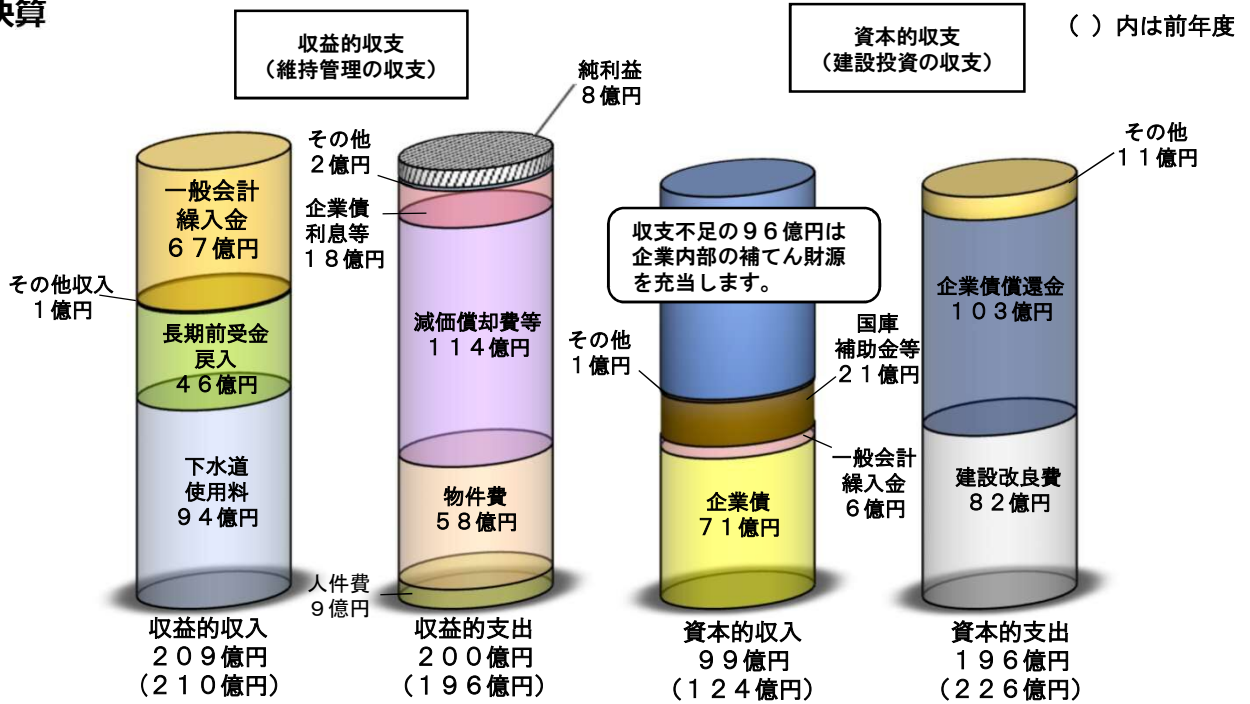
決算

収益的収支
（維持管理の収支）

資本的収支
（建設投資の収支）

（ ）内は前年度

純利益
８億円

その他
２億円

企業債
利息等
１８億円

一般会計
繰入金
６７億円

その他収入
１億円

長期前受金
戻入
４６億円

下水道
使用料
９４億円

減価償却費等
１１４億円

物件費
５８億円

人件費
９億円

収支不足の９６億円は企業内部の補てん財源を充当します。

その他
１億円

国庫
補助金等
２１億円

一般会計
繰入金
６億円

企業債
７１億円

その他
１１億円

企業債償還金
１０３億円

建設改良費
８２億円

収益的収入
２０９億円
（２１０億円）

収益的支出
２００億円
（１９６億円）

資本的収入
９９億円
（１２４億円）

資本的支出
１９６億円
（２２６億円）